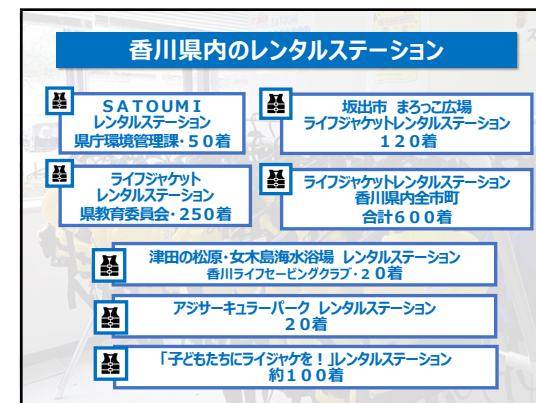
香川県内のレンタルステーション

SATOUMI
レンタルステーション
県庁環境管理課・50着

坂出市 まろっこ広場
ライフジャケットレンタルステーション
120着

ライフジャケット
レンタルステーション
県教育委員会・250着

ライフジャケットレンタルステーション
香川県内全市町
合計600着

津田の松原・女木島海水浴場 レンタルステーション
香川ライフセービングクラブ・20着

アジサーキュラーパーク レンタルステーション
20着

「子どもたちにライジャケを!」レンタルステーション
約100着